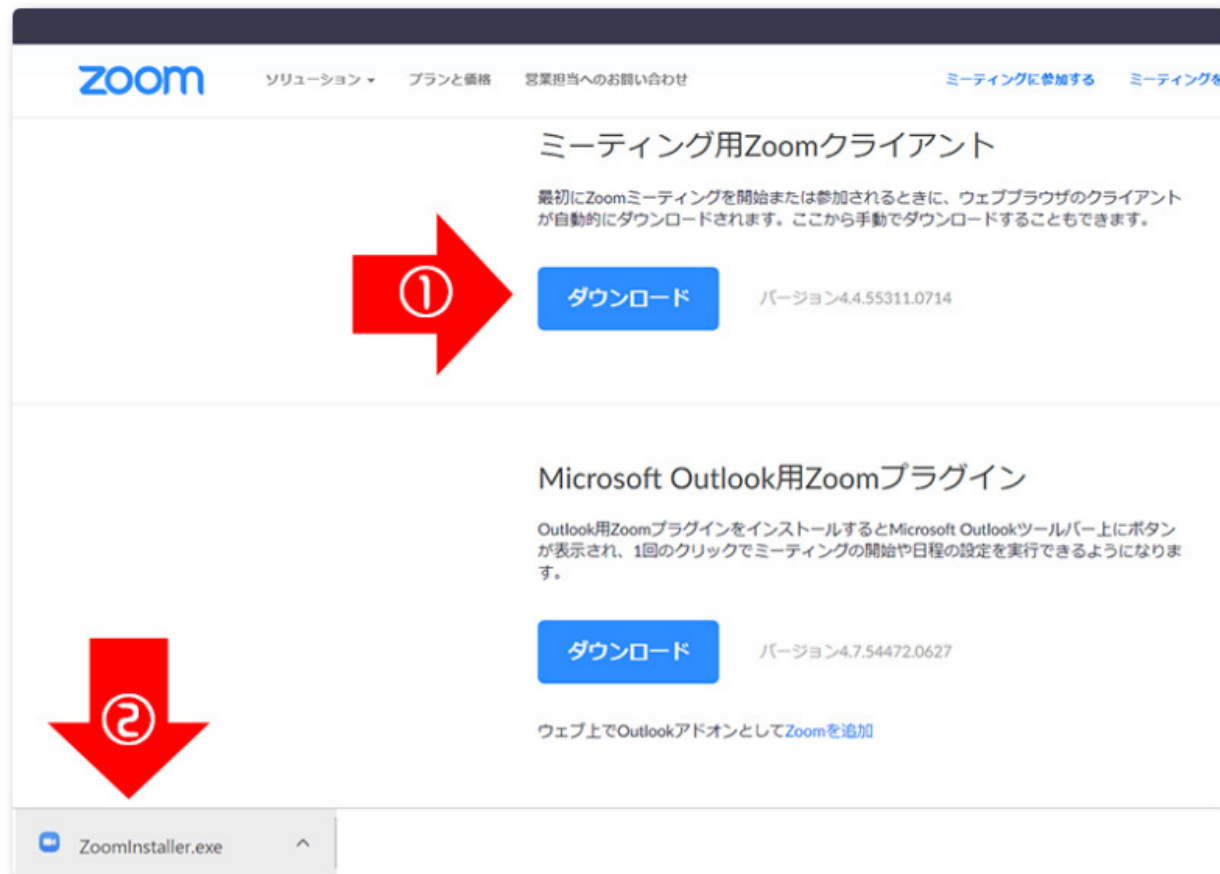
zoom ソリューション ▾ プランと価格 営業担当へのお問い合わせ ミーティングに参加する ミーティングを

ミーティング用Zoomクライアント

最初にZoomミーティングを開始または参加されるときに、ウェブブラウザのクライアントが自動的にダウンロードされます。ここから手動でダウンロードすることもできます。

①

ダウンロード バージョン4.4.55311.0714

Microsoft Outlook用Zoomプラグイン

Outlook用ZoomプラグインをインストールするとMicrosoft Outlookツールバー上にボタンが表示され、1回のクリックでミーティングの開始や日程の設定を実行できるようになります。

ダウンロード バージョン4.7.54472.0627

ウェブ上でOutlookアドオンとしてZoomを追加

②

ZoomInstaller.exe ^